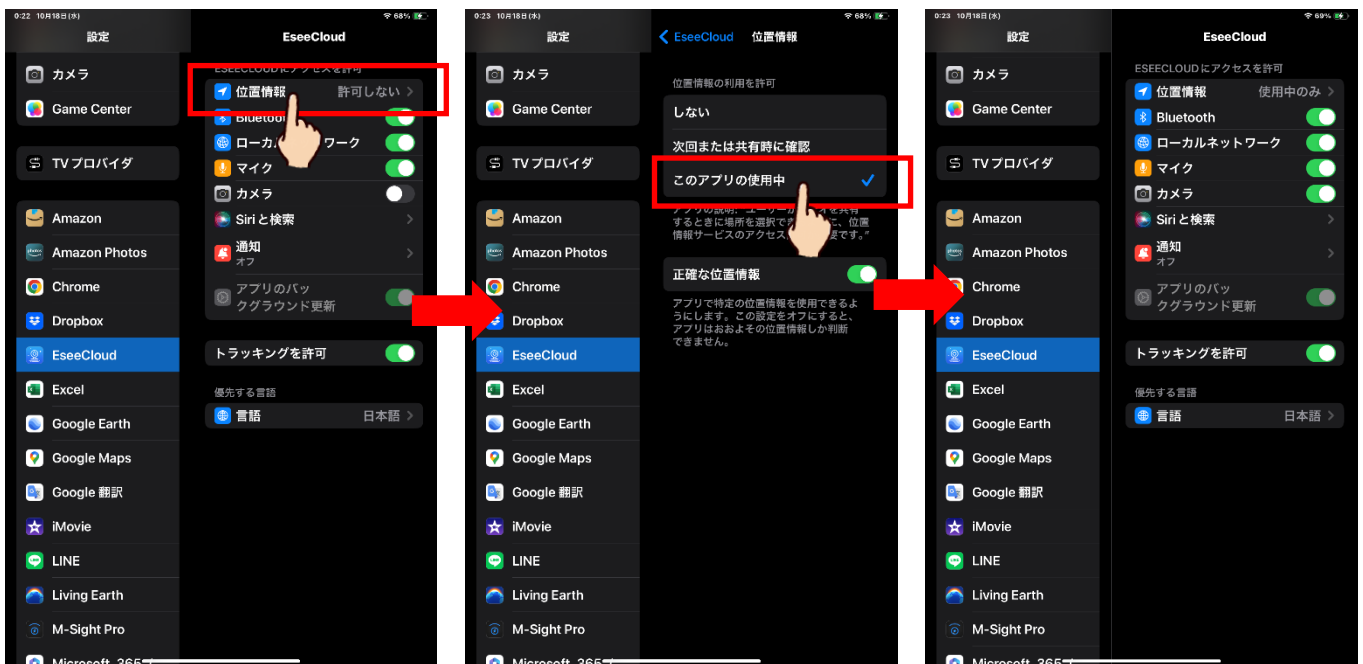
0:22 10月18日(水)
68%

設定

カメラ
Game Center
TVプロバイダ
Amazon
Amazon Photos
Chrome
Dropbox
EseeCloud
Excel
Google Earth
Google Maps
Google 翻訳
iMovie
LINE
Living Earth
M-Sight Pro
Microsoft 365

EseeCloud

ESEECLOUDにアクセスを許可
位置情報 許可しない
Bluetooth
ローカルネットワーク
マイク
カメラ
Siriと検索
通知
オフ
アプリのバックグラウンド更新
トラッキングを許可
優先する言語
言語 日本語

0:23 10月18日(水)
68%

設定

カメラ
Game Center
TVプロバイダ
Amazon
Amazon Photos
Chrome
Dropbox
EseeCloud
Excel
Google Earth
Google Maps
Google 翻訳
iMovie
LINE
Living Earth
M-Sight Pro
Microsoft 365

EseeCloud 位置情報

位置情報の利用を許可
しない
次回または共有時に確認
このアプリの使用中
アプリの説明: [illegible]するときに場所を選択で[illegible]に、位置情報サービスのアクセス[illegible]です。"
正確な位置情報
アプリで特定の位置情報を使用できるようにします。この設定をオフにすると、アプリはおおよその位置情報しか判断できません。

0:23 10月18日(水)
69%

設定

カメラ
Game Center
TVプロバイダ
Amazon
Amazon Photos
Chrome
Dropbox
EseeCloud
Excel
Google Earth
Google Maps
Google 翻訳
iMovie
LINE
Living Earth
M-Sight Pro
Microsoft 365

EseeCloud

ESEECLOUDにアクセスを許可
位置情報 使用中のみ
Bluetooth
ローカルネットワーク
マイク
カメラ
Siriと検索
通知
オフ
アプリのバックグラウンド更新
トラッキングを許可
優先する言語
言語 日本語